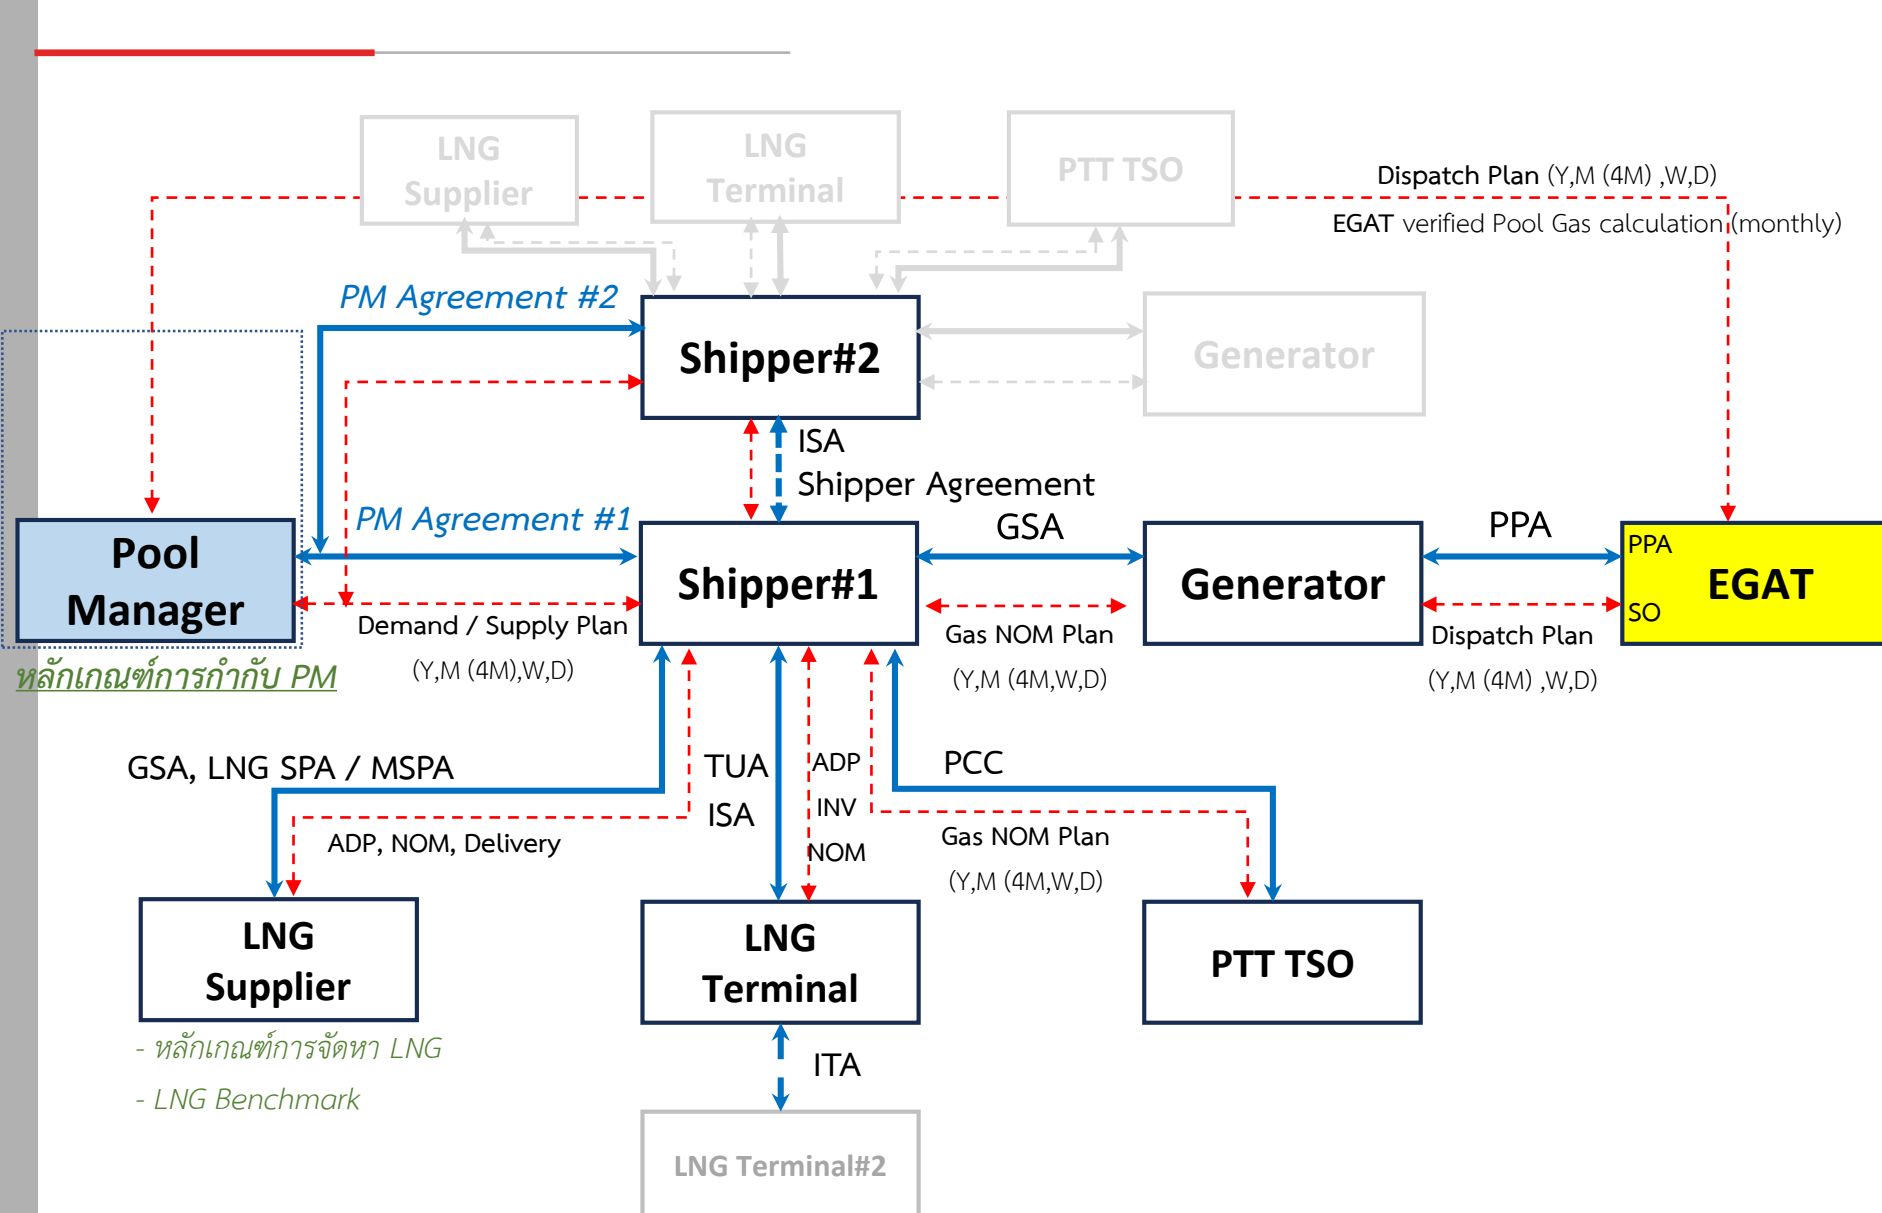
LNG Supplier

LNG Terminal

PTT TSO

Dispatch Plan (Y,M (4M) ,W,D)

EGAT verified Pool Gas calculation (monthly)

PM Agreement #2

Shipper#2

Generator

ISA

Shipper Agreement

PM Agreement #1

Pool Manager

Shipper#1

GSA

Generator

PPA

PPA

EGAT

SO

Demand / Supply Plan

(Y,M (4M),W,D)

Gas NOM Plan

(Y,M (4M,W,D)

Dispatch Plan

(Y,M (4M) ,W,D)

หลักเกณฑ์การกำกับ PM

GSA, LNG SPA / MSPA

TUA

ISA

ADP

INV

NOM

PCC

ADP, NOM, Delivery

Gas NOM Plan

(Y,M (4M,W,D)

LNG Supplier

LNG Terminal

PTT TSO

- หลักเกณฑ์การจัดหา LNG

- LNG Benchmark

ITA

LNG Terminal#2